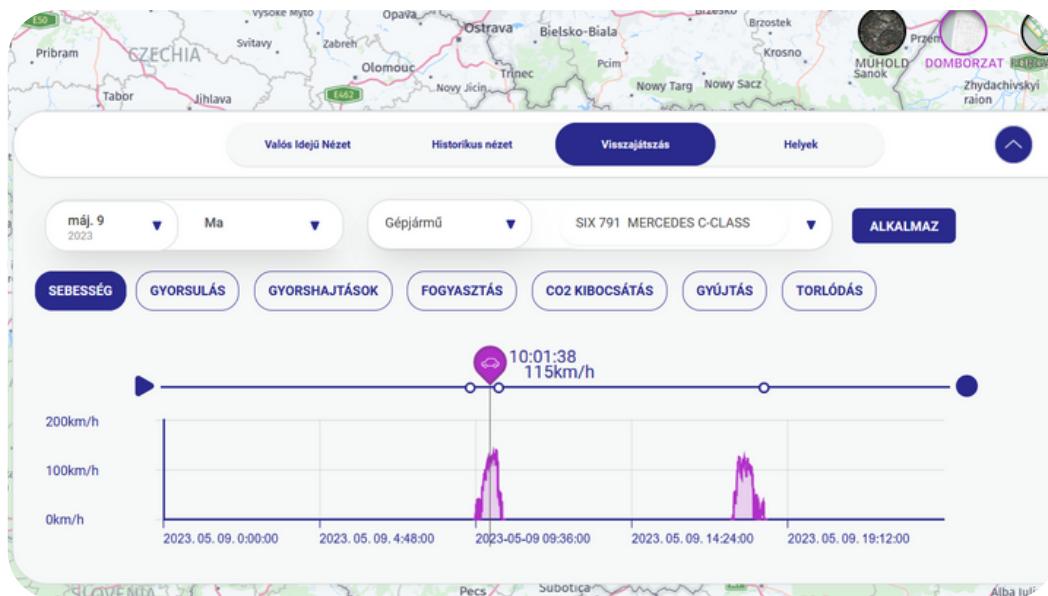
E50 Vysoke Myto Opava Ostrava Bielsko-Biala Brzostek Pribram CZECHIA Svitavy Zabreh Olomouc Trinec Pcim Krosno Novy Jicin Nowy Targ Nowy Sacz E462 Tabor Jihlava MŰHOLD DOMBORZAT Sanok Zhydachivskyi raion

Valós Idejű Nézet Historikus nézet Visszajátszás Helyek

máj. 9 2023 Ma Gépjármű SIX 791 MERCEDES C-CLASS ALKALMAZ

SEBESSÉG GYORSULÁS GYORSHAJTÁSOK FOGYASZTÁS CO2 KIBOCSÁTÁS GYÚJTÁS TORLÓDÁS

10:01:38
115km/h

200km/h
100km/h
0km/h

2023. 05. 09. 0:00:00 2023. 05. 09. 4:48:00 2023-05-09 09:36:00 2023. 05. 09. 14:24:00 2023. 05. 09. 19:12:00

SLOVENIA Pecs Subotica Alba Iulia